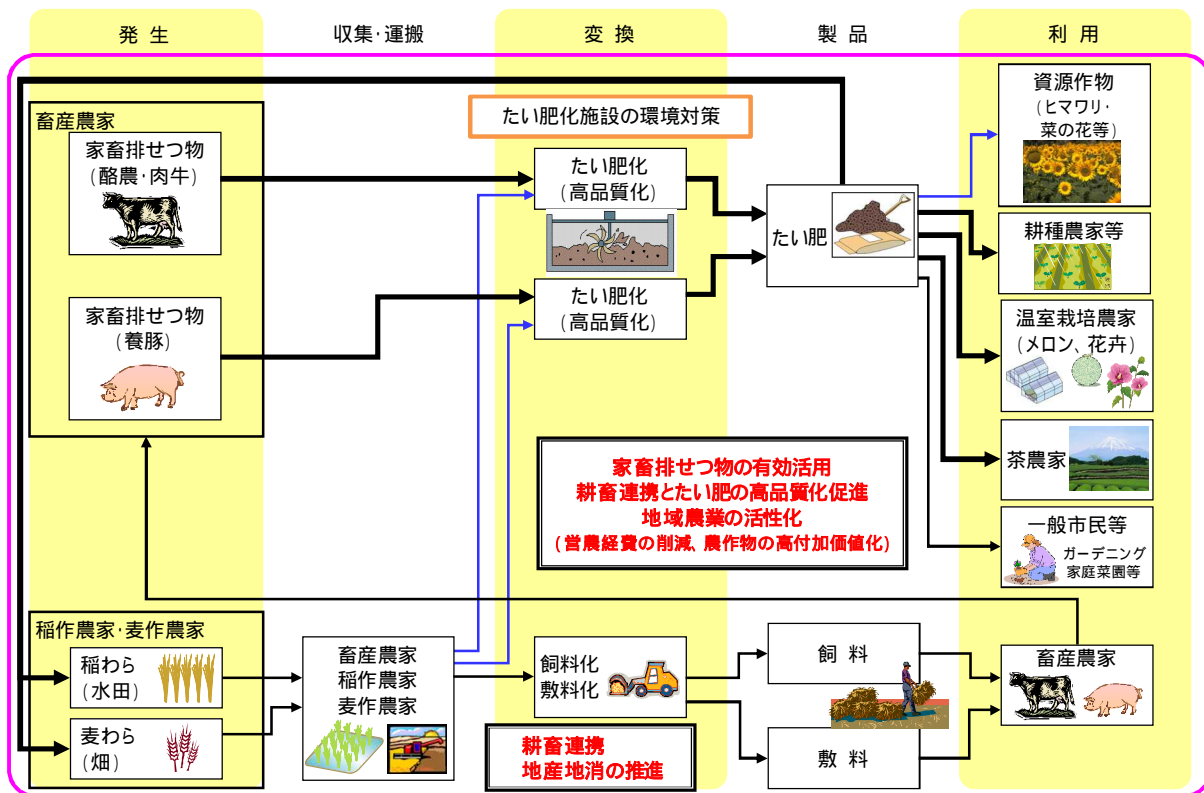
発 生

収集・運搬

変 換

製 品

利 用

たい肥化施設の環境対策

畜産農家

家畜排せつ物
（酪農・肉牛）

家畜排せつ物
（養豚）

たい肥化
（高品質化）

たい肥化
（高品質化）

たい肥

資源作物
（ヒマワリ・菜の花等）

耕種農家等

温室栽培農家
（メロン、花卉）

茶農家

一般市民等
ガーデニング
家庭菜園等

家畜排せつ物の有効活用
耕畜連携とたい肥の高品質化促進
地域農業の活性化
（営農経費の削減、農作物の高付加価値化）

稲作農家・麦作農家

稲わら
（水田）

麦わら
（畑）

畜産農家
稲作農家
麦作農家

飼料化
敷料化

飼 料

敷 料

畜産農家

耕畜連携
地産地消の推進